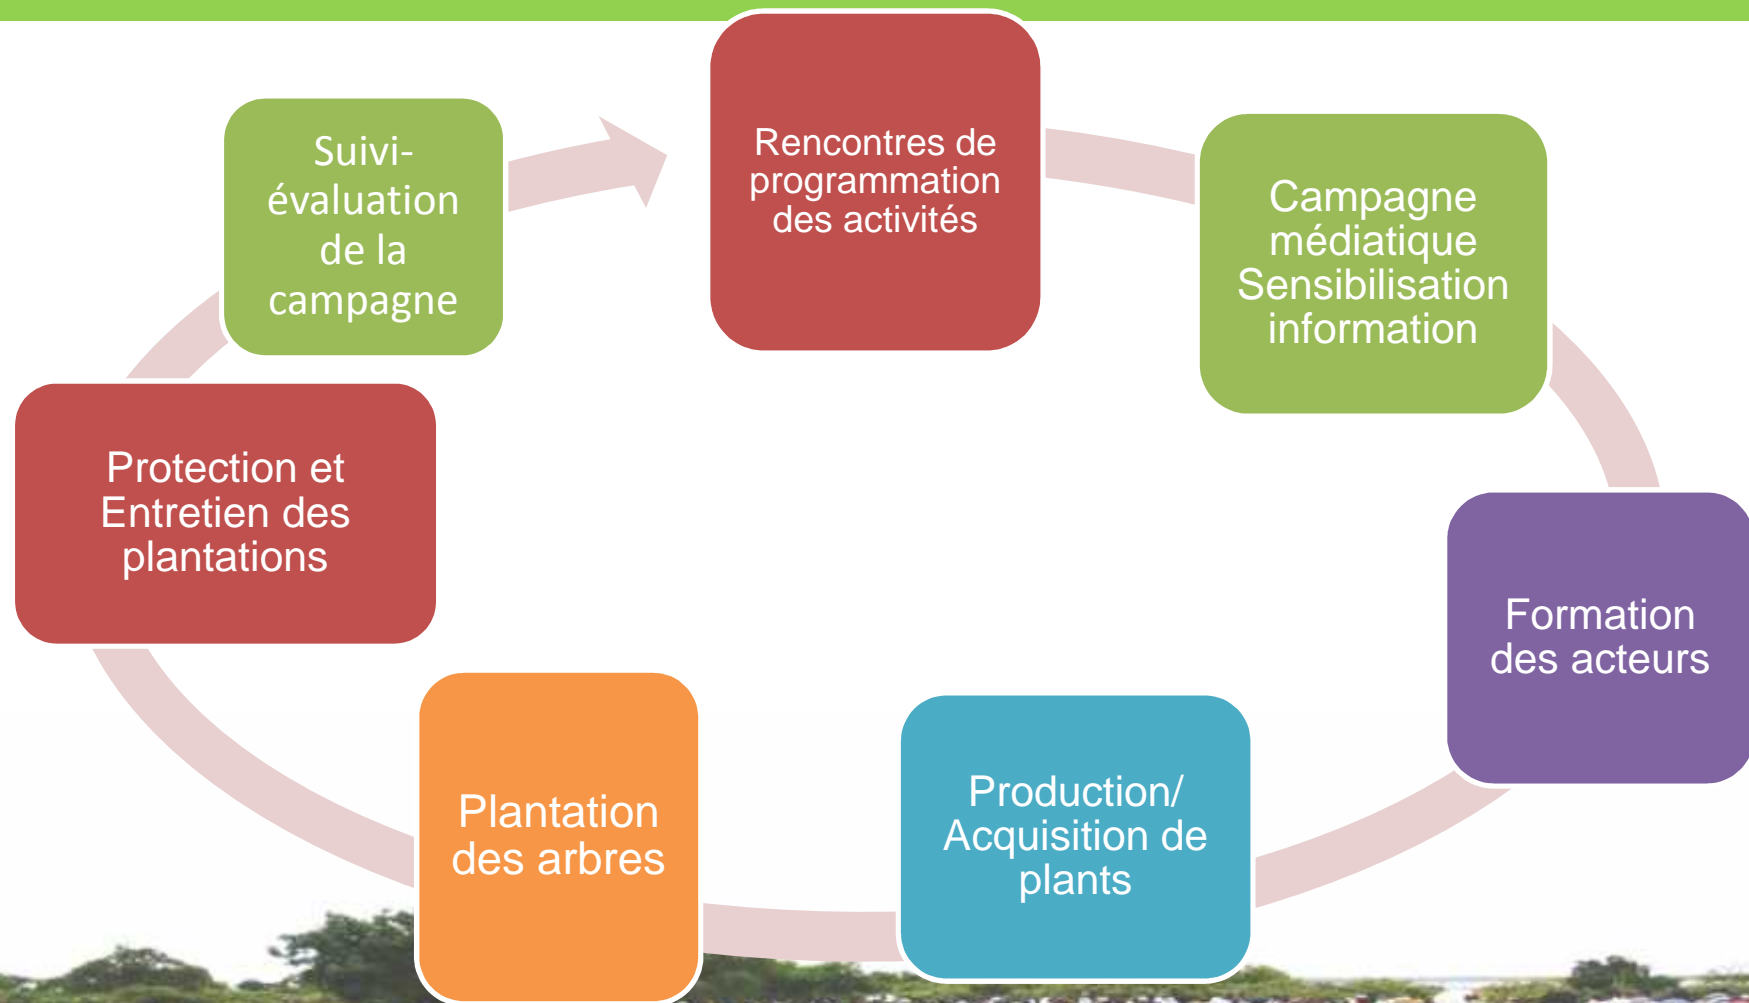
Rencontres de programmation des activités

Campagne médiatique Sensibilisation information

Formation des acteurs

Production/ Acquisition de plants

Plantation des arbres

Protection et Entretien des plantations

Suivi-évaluation de la campagne